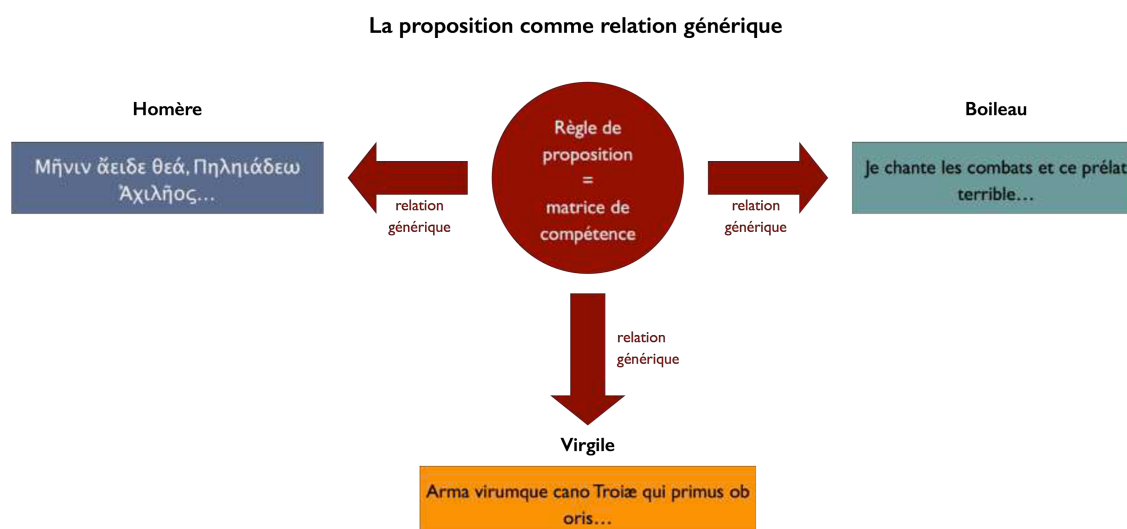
La proposition comme relation générique

Homère

Μῆνιν ἄειδε θεά, Πηληιάδεω Ἀχιλῆος…

relation générique

Règle de proposition = matrice de compétence

relation générique

Boileau

Je chante les combats et ce prélat terrible…

relation générique

Virgile

Arma virumque cano Troiæ qui primus ob oris…